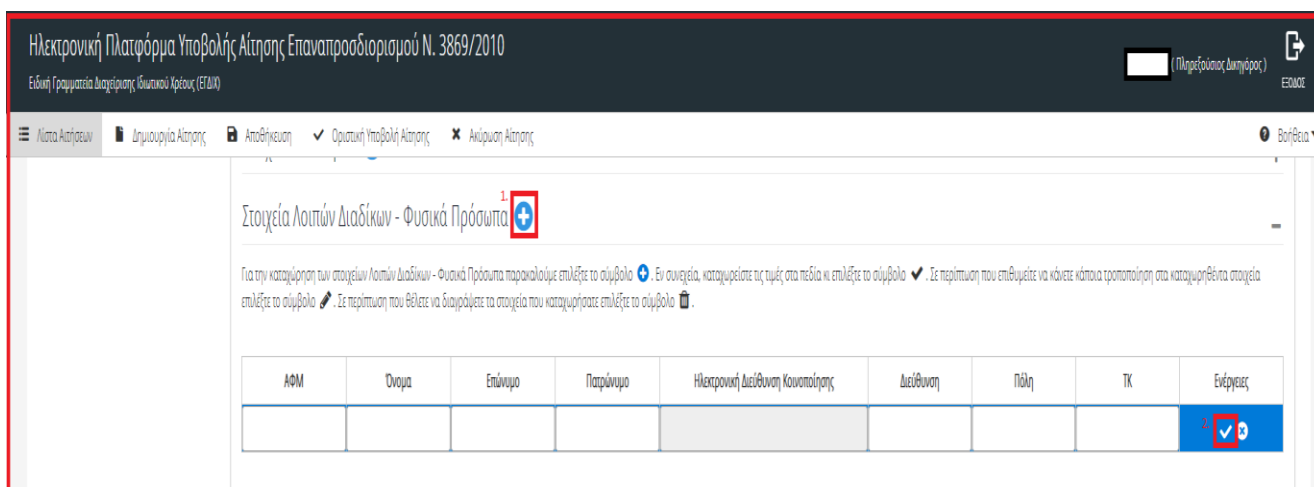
Ηλεκτρονική Πλατφόρμα Υποβολής Αίτησης Επαναπροσδιορισμού Ν. 3869/2010
Ειδική Γραμματεία Διαχείρισης Ιδιωτικού Χρέους (ΕΓΔΙΧ)

( Πληρεξούσιος Δικηγόρος )

ΕΞΟΔΟΣ

Λίστα Αιτήσεων  Δημιουργία Αίτησης  Αποθήκευση  Οριστική Υποβολή Αίτησης  Ακύρωση Αίτησης

Βοήθεια

Στοιχεία Λοιπών Διαδίκων - Φυσικά Πρόσωπα 1.

Για την καταχώρηση των στοιχείων Λοιπών Διαδίκων - Φυσικά Πρόσωπα παρακαλούμε επιλέξτε το σύμβολο . Εν συνεχεία, καταχωρείστε τις τιμές στα πεδία κι επιλέξτε το σύμβολο . Σε περίπτωση που επιθυμείτε να κάνετε κάποια τροποποίηση στα καταχωρηθέντα στοιχεία επιλέξτε το σύμβολο . Σε περίπτωση που θέλετε να διαγράψετε τα στοιχεία που καταχωρήσατε επιλέξτε το σύμβολο .

| ΑΦΜ | Όνομα | Επώνυμο | Πατρώνυμο | Ηλεκτρονική Διεύθυνση Κοινοποίησης | Διεύθυνση | Πόλη | ΤΚ | Ενέργειες |
|---|---|---|---|---|---|---|---|---|
| | | | | | | | | 2. |